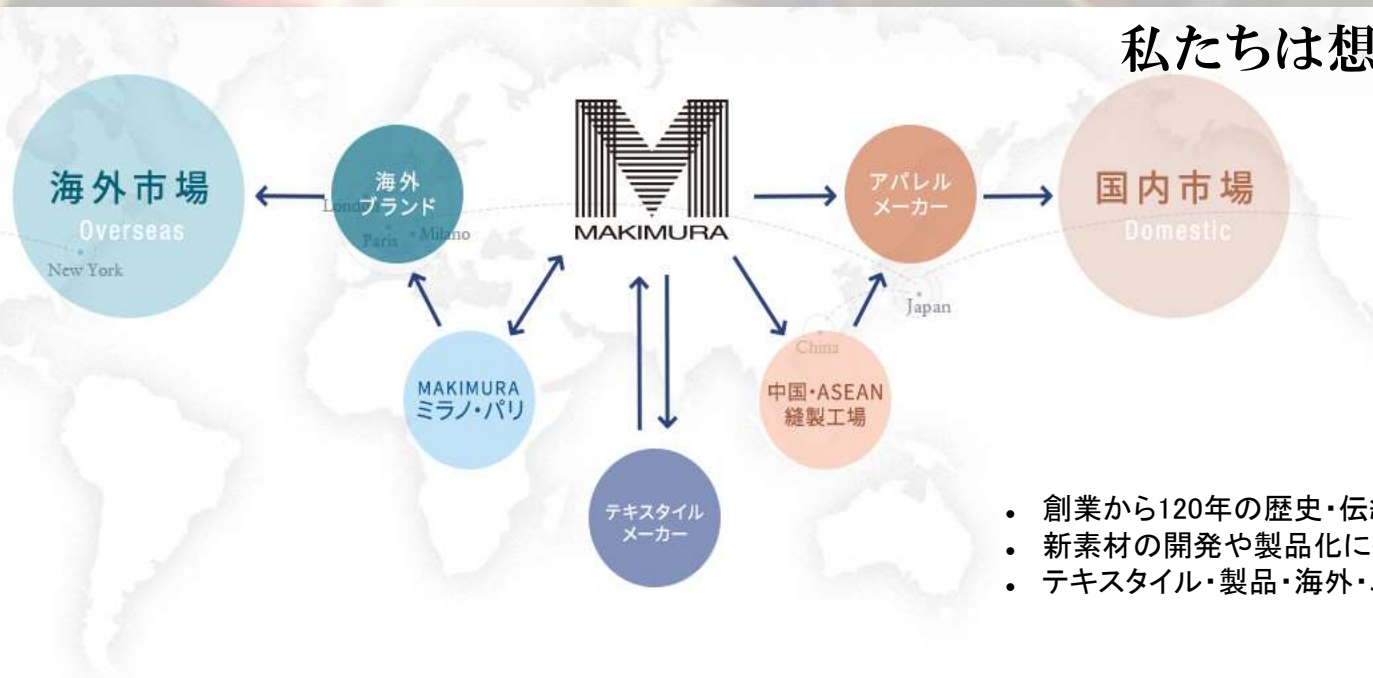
私たちは想

海外市場
Overseas

New York

海外
ブランド

London
Paris
Milano

MAKIMURA

アパレル
メーカー

国内市場
Domestic

Japan

China

MAKIMURA
ミラノ・パリ

中国・ASEAN
縫製工場

テキスタイル
メーカー

- 創業から120年の歴史・伝
- 新素材の開発や製品化に
- テキスタイル・製品・海外・